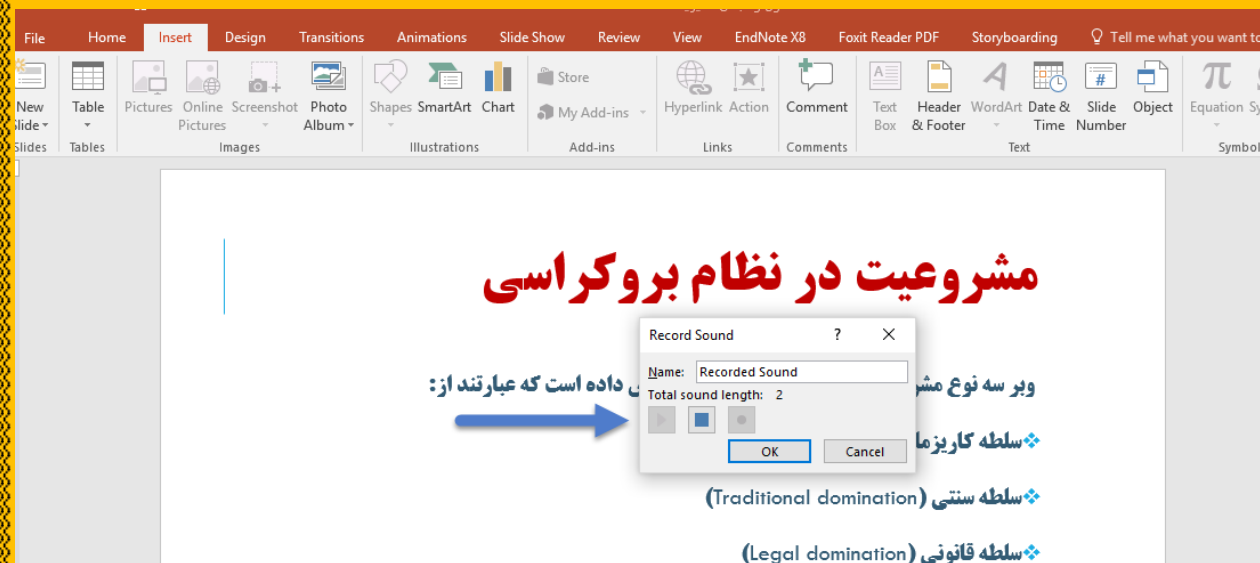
File Home Insert Design Transitions Animations Slide Show Review View EndNote X8 Foxit Reader PDF Storyboarding Tell me what you want to

New Slide Slides | Table Tables | Pictures Online Pictures Screenshot Photo Album Images | Shapes SmartArt Chart Illustrations | Store My Add-ins Add-ins | Hyperlink Action Links | Comment Comments | Text Box Header & Footer WordArt Date & Time Slide Number Object Text | Equation Sy Symbo

مشروعیت در نظام بروکراسی

وبر سه نوع مشر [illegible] داده است که عبارتند از:

❖سلطه کاریزما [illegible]

❖سلطه سنتی (Traditional domination)

❖سلطه قانونی (Legal domination)

Record Sound ? ✕
Name: Recorded Sound
Total sound length: 2
OK Cancel